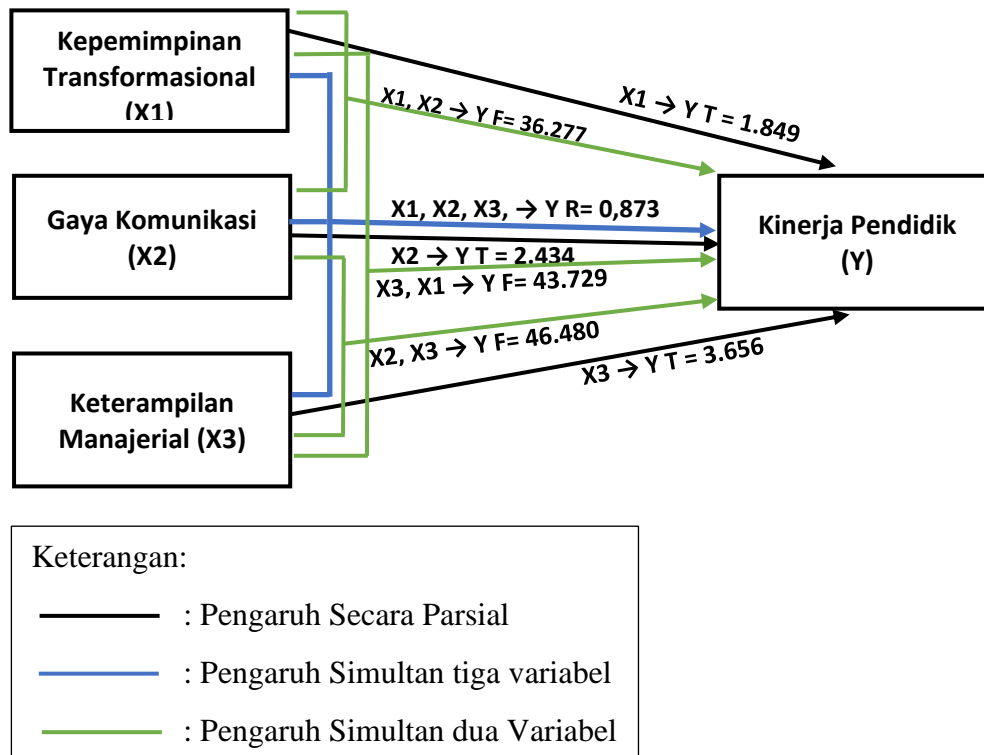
Kepemimpinan Transformasional (X1)

Gaya Komunikasi (X2)

Keterampilan Manajerial (X3)

Kinerja Pendidik (Y)

X1, X2 → Y F= 36.277

X1 → Y T = 1.849

X1, X2, X3, → Y R= 0,873

X2 → Y T = 2.434

X3, X1 → Y F= 43.729

X2, X3 → Y F= 46.480

X3 → Y T = 3.656

Keterangan:
: Pengaruh Secara Parsial
: Pengaruh Simultan tiga variabel
: Pengaruh Simultan dua Variabel